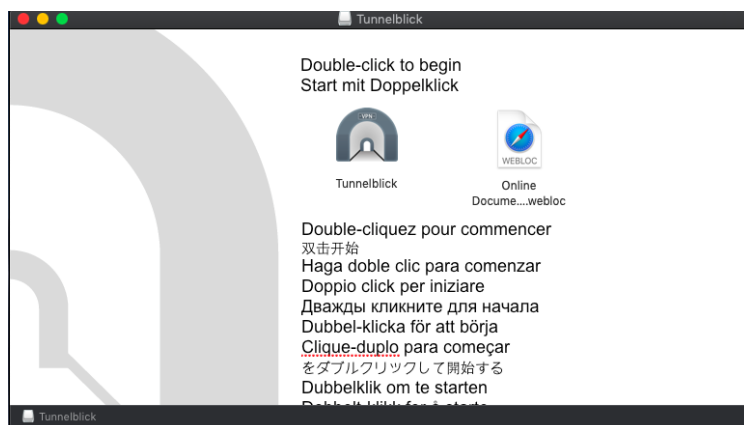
Tunnelblick

Double-click to begin
Start mit Doppelklick

VPN
Tunnelblick

WEBLOC
Online Docume....webloc

Double-cliquez pour commencer
双击开始
Haga doble clic para comenzar
Doppio click per iniziare
Дважды кликните для начала
Dubbel-klicka för att börja
Clique-duplo para começar
をダブルクリックして開始する
Dubbelklik om te starten
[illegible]

Tunnelblick